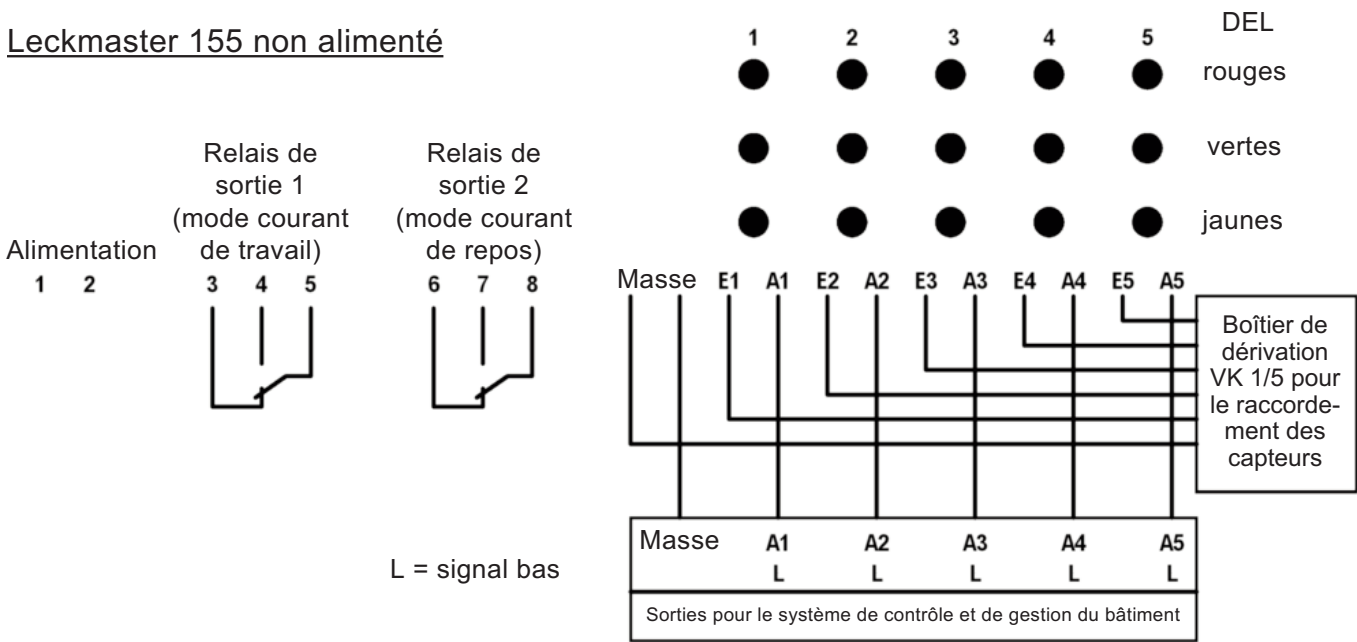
Leckmaster 155 non alimenté

DEL

1 2 3 4 5

rouges

vertes

jaunes

Relais de sortie 1 (mode courant de travail)

Relais de sortie 2 (mode courant de repos)

Alimentation

1 2

3 4 5

6 7 8

Masse E1 A1 E2 A2 E3 A3 E4 A4 E5 A5

Boîtier de dérivation VK 1/5 pour le raccordement des capteurs

L = signal bas

| Masse | A1 | A2 | A3 | A4 | A5 |
|---|---|---|---|---|---|
| | L | L | L | L | L |

Sorties pour le système de contrôle et de gestion du bâtiment